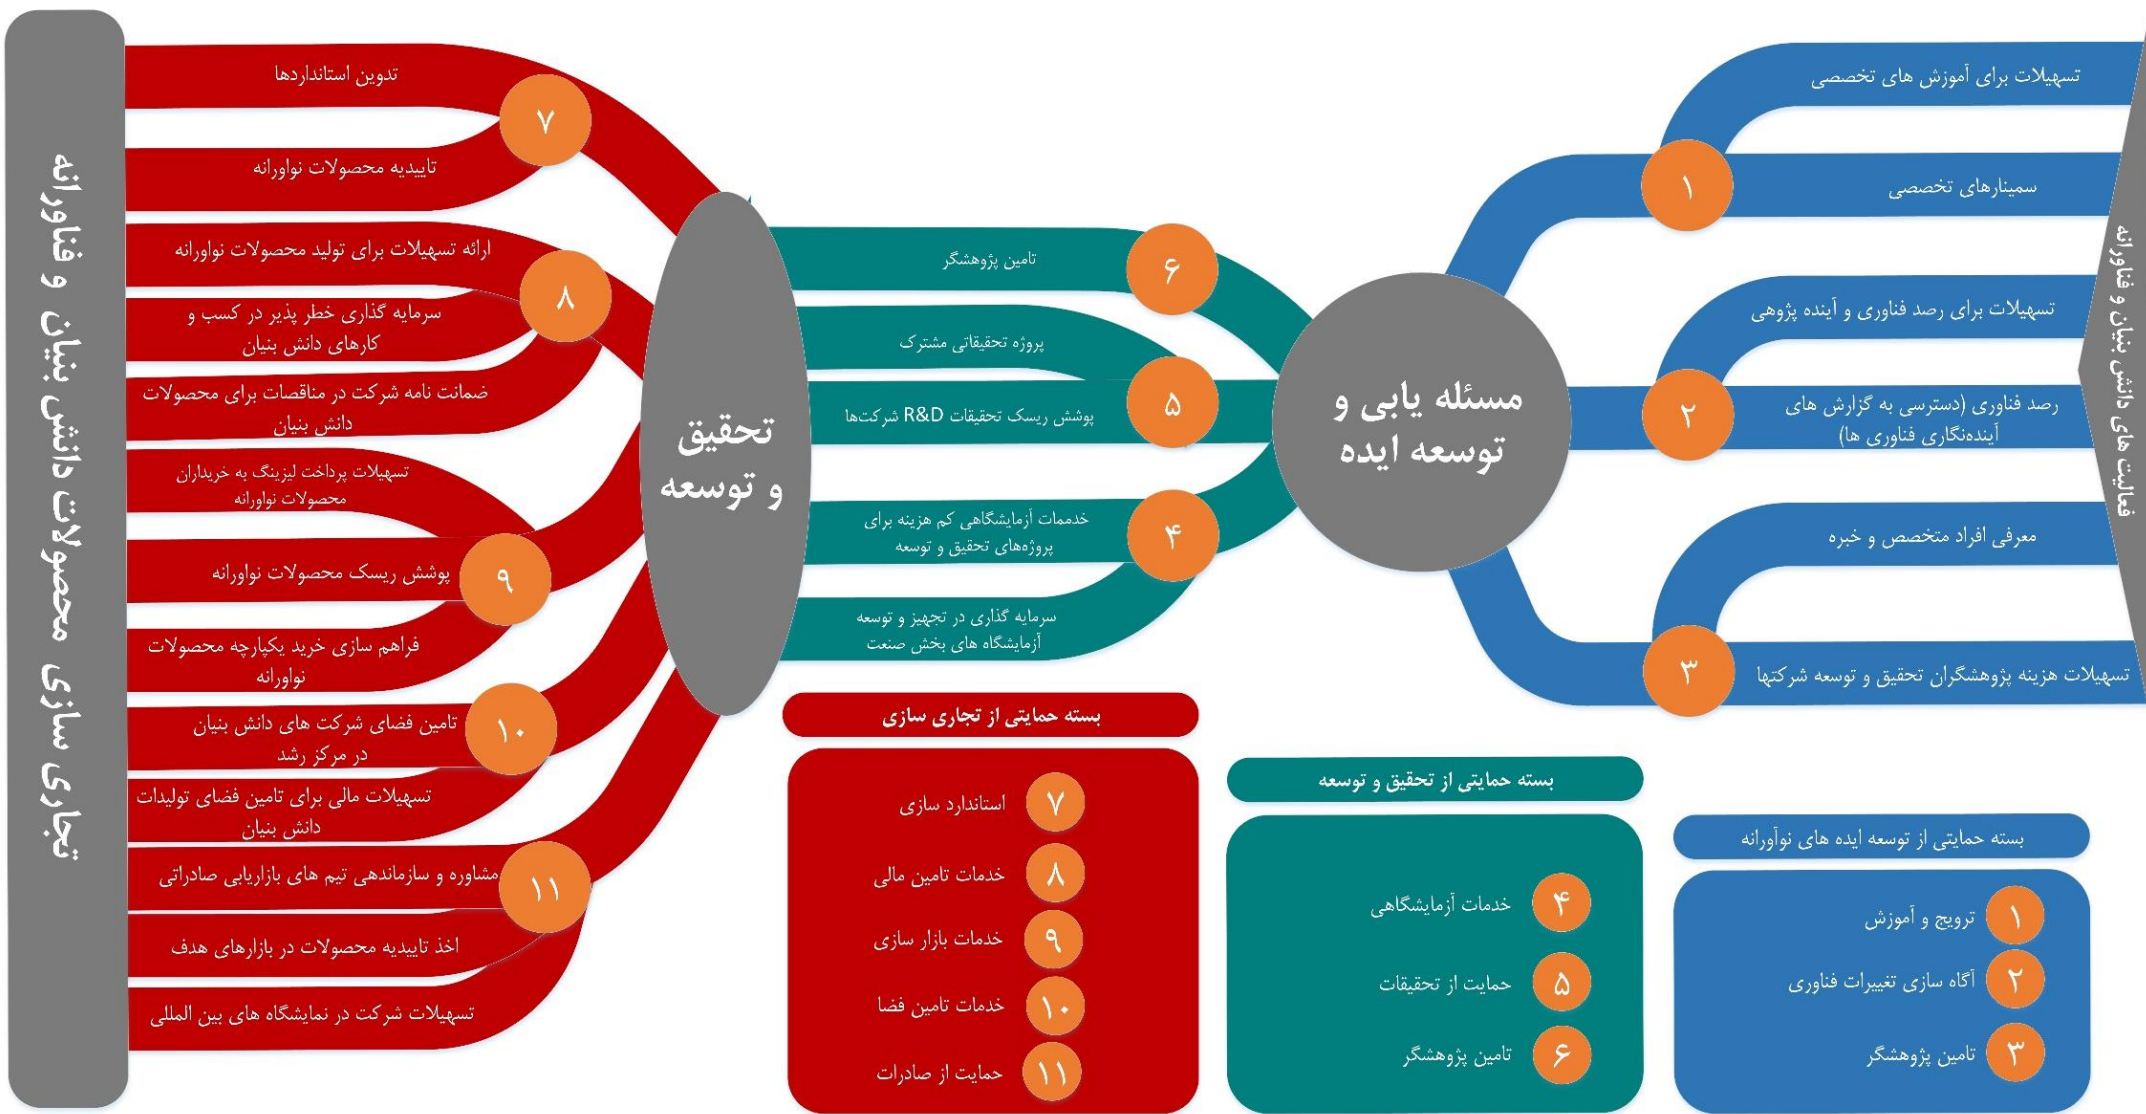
فعالیت های دانش بنیان و فناورانه

تسهیلات برای آموزش های تخصصی
۱
سمینارهای تخصصی

تسهیلات برای رصد فناوری و آینده پژوهی
۲
رصد فناوری (دسترسی به گزارش های آینده‌نگاری فناوری ها)

معرفی افراد متخصص و خبره
۳
تسهیلات هزینه پژوهشگران تحقیق و توسعه شرکتها

مسئله یابی و توسعه ایده

تامین پژوهشگر
۶
پروژه تحقیقاتی مشترک
۵
پوشش ریسک تحقیقات R&D شرکت‌ها
خدمات آزمایشگاهی کم هزینه برای پروژه‌های تحقیق و توسعه
۴
سرمایه گذاری در تجهیز و توسعه آزمایشگاه های بخش صنعت

تحقیق و توسعه

تجاری سازی محصولات دانش بنیان و فناورانه

تدوین استانداردها
۷
تاییدیه محصولات نواورانه
ارائه تسهیلات برای تولید محصولات نواورانه
۸
سرمایه گذاری خطر پذیر در کسب و کارهای دانش بنیان
ضمانت نامه شرکت در مناقصات برای محصولات دانش بنیان
تسهیلات پرداخت لیزینگ به خریداران محصولات نواورانه
۹
پوشش ریسک محصولات نواورانه
فراهم سازی خرید یکپارچه محصولات نواورانه
۱۰
تامین فضای شرکت های دانش بنیان در مرکز رشد
تسهیلات مالی برای تامین فضای تولیدات دانش بنیان
۱۱
مشاوره و سازماندهی تیم های بازاریابی صادراتی
اخذ تاییدیه محصولات در بازارهای هدف
تسهیلات شرکت در نمایشگاه های بین المللی

بسته حمایتی از تجاری سازی
۷ استاندارد سازی
۸ خدمات تامین مالی
۹ خدمات بازار سازی
۱۰ خدمات تامین فضا
۱۱ حمایت از صادرات

بسته حمایتی از تحقیق و توسعه
۴ خدمات آزمایشگاهی
۵ حمایت از تحقیقات
۶ تامین پژوهشگر

بسته حمایتی از توسعه ایده های نوآورانه
۱ ترویج و آموزش
۲ آگاه سازی تغییرات فناوری
۳ تامین پژوهشگر